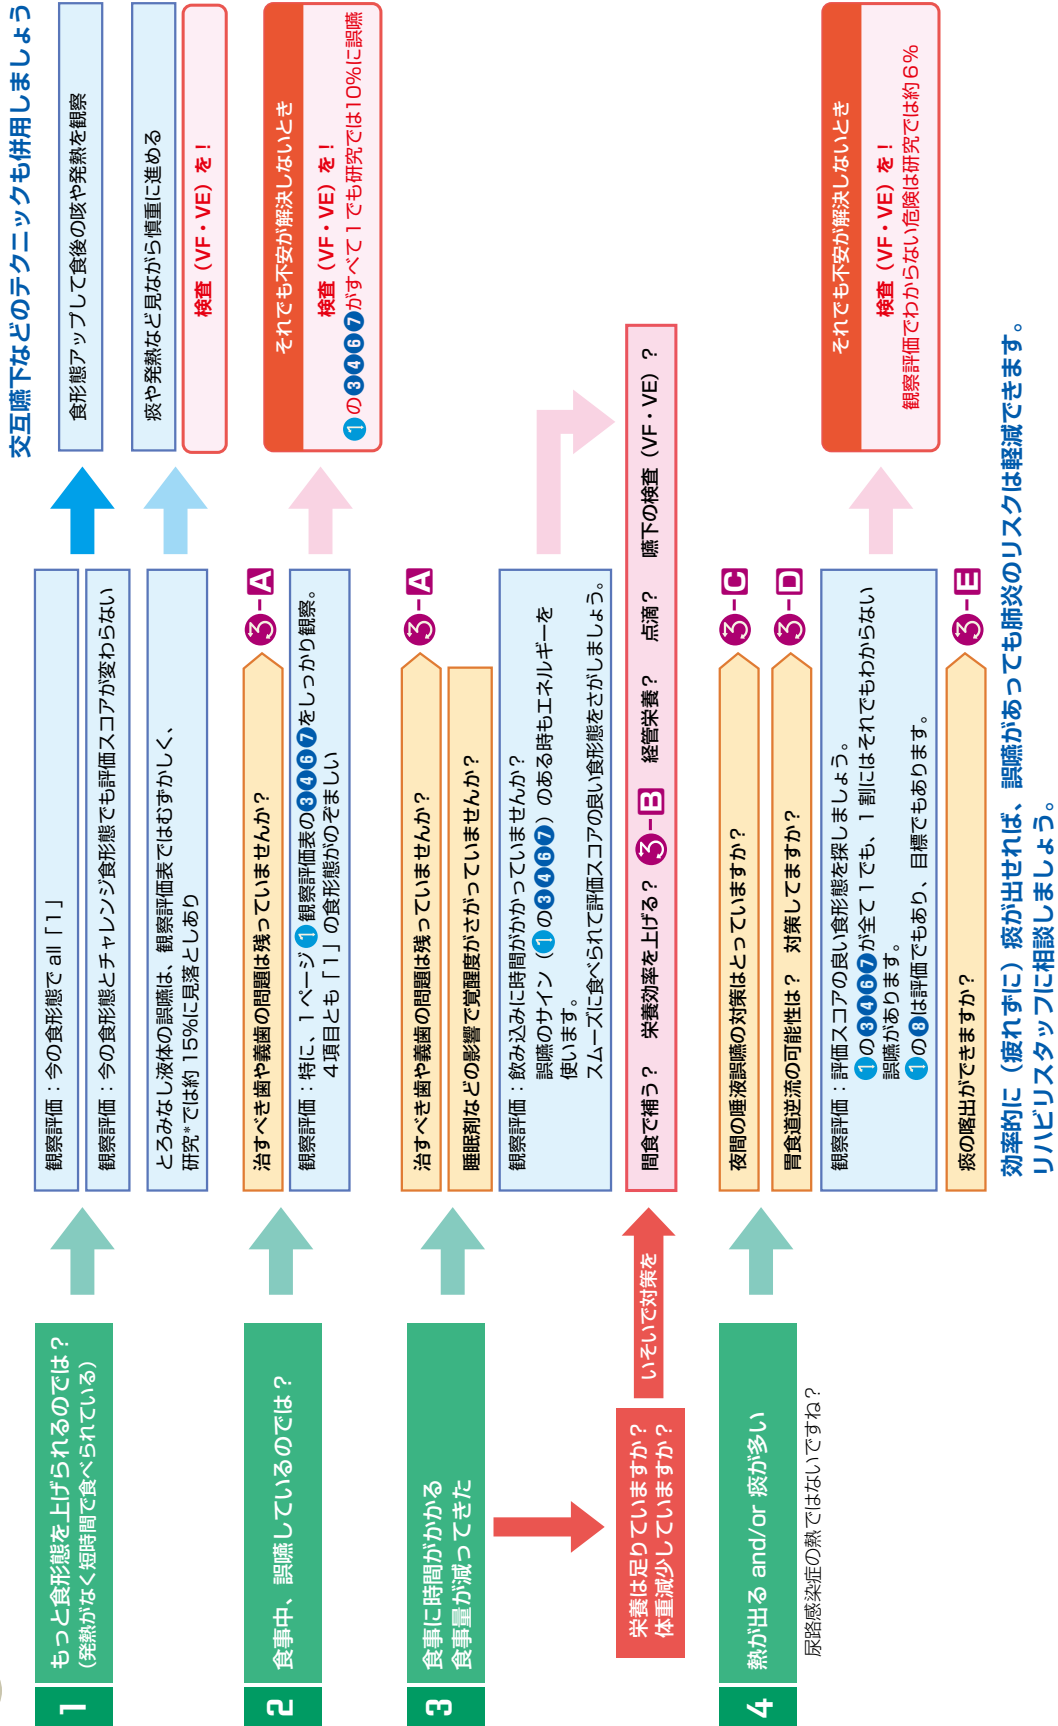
1 もっと食形態を上げられるのでは？（発熱がなく短時間で食べられている）

観察評価：今の食形態で all「1」

観察評価：今の食形態とチャレンジ食形態でも評価スコアが変わらない

とろみなし液体の誤嚥は、観察評価表ではむずかしく、研究*では約 15%に見落としあり

食形態アップして食後の咳や発熱を観察

痰や発熱など見ながら慎重に進める

検査（VF・VE）を！

2 食事中、誤嚥しているのでは？

治すべき歯や義歯の問題は残っていませんか？ 3-A

観察評価：特に、1ページ 1 観察評価表の 3 4 6 7 をしっかり観察。4項目とも「1」の食形態がのぞましい

それでも不安が解決しないときは
検査（VF・VE）を！
1 の 3 4 6 7 がすべて 1 でも研究では10%に誤嚥

3 食事に時間がかかる 食事量が減ってきた

治すべき歯や義歯の問題は残っていませんか？ 3-A

睡眠剤などの影響で覚醒度がさがっていませんか？

観察評価：飲み込みに時間がかかっていませんか？ 誤嚥のサイン（1 の 3 4 6 7）のある時もエネルギーを使います。スムーズに食べられて評価スコアの良い食形態をさがしましょう。

栄養は足りていますか？ 体重減少していますか？

いそいで対策を

間食で補う？ 栄養効率を上げる？ 3-B 経管栄養？ 点滴？ 嚥下の検査（VF・VE）？

4 熱が出る and/or 痰が多い

尿路感染症の熱ではないですね？

夜間の唾液誤嚥の対策はとっていますか？ 3-C

胃食道逆流の可能性は？ 対策してますか？ 3-D

観察評価：評価スコアの良い食形態を探しましょう。
1 の 3 4 6 7 が全て 1 でも、1 割にはそれでもわからない誤嚥があります。
1 の 8 は評価でもあり、目標でもあります。

痰の喀出ができますか？ 3-E

それでも不安が解決しないときは
検査（VF・VE）を！
観察評価でわからない危険は研究では約6%

交互嚥下などのテクニックも併用しましょう

効率的に（疲れずに）痰が出せれば、誤嚥があっても肺炎のリスクは軽減できます。リハビリスタッフに相談しましょう。